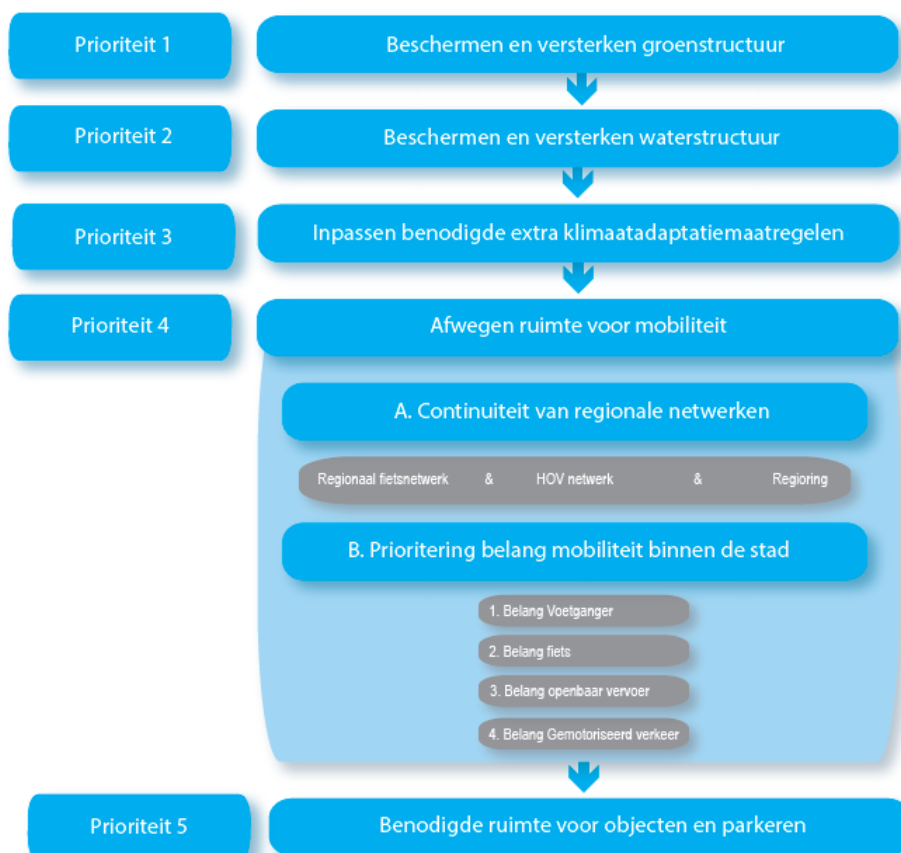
Prioriteit 1

Beschermen en versterken groenstructuur

Prioriteit 2

Beschermen en versterken waterstructuur

Prioriteit 3

Inpassen benodigde extra klimaatadaptatiemaatregelen

Prioriteit 4

Afwegen ruimte voor mobiliteit

A. Continuiteit van regionale netwerken

Regionaal fietsnetwerk & HOV netwerk & Regioring

B. Prioritering belang mobiliteit binnen de stad

1. Belang Voetganger

2. Belang fiets

3. Belang openbaar vervoer

4. Belang Gemotoriseerd verkeer

Prioriteit 5

Benodigde ruimte voor objecten en parkeren